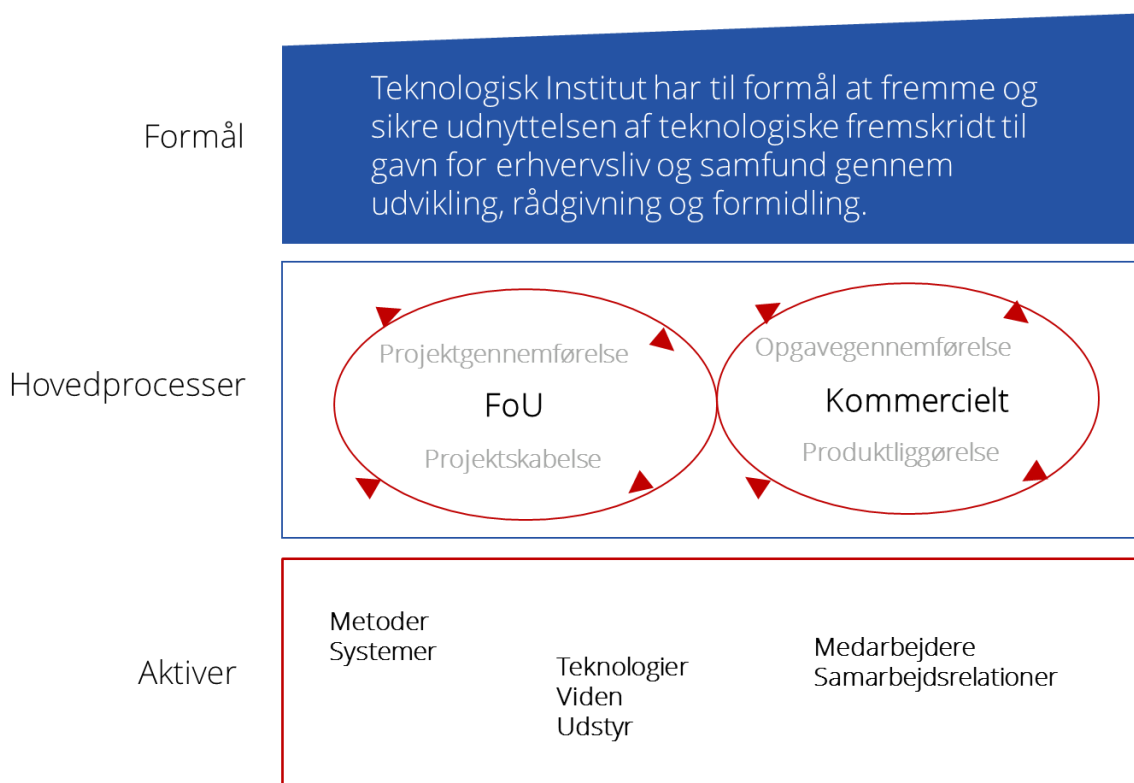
Formål

Teknologisk Institut har til formål at fremme og sikre udnyttelsen af teknologiske fremskridt til gavn for erhvervsliv og samfund gennem udvikling, rådgivning og formidling.

Hovedprocesser

Projektgennemførelse

FoU

Projektskabelse

Opgavegennemførelse

Kommercielt

Produktliggørelse

Aktiver

Metoder
Systemer

Teknologier
Viden
Udstyr

Medarbejdere
Samarbejdsrelationer